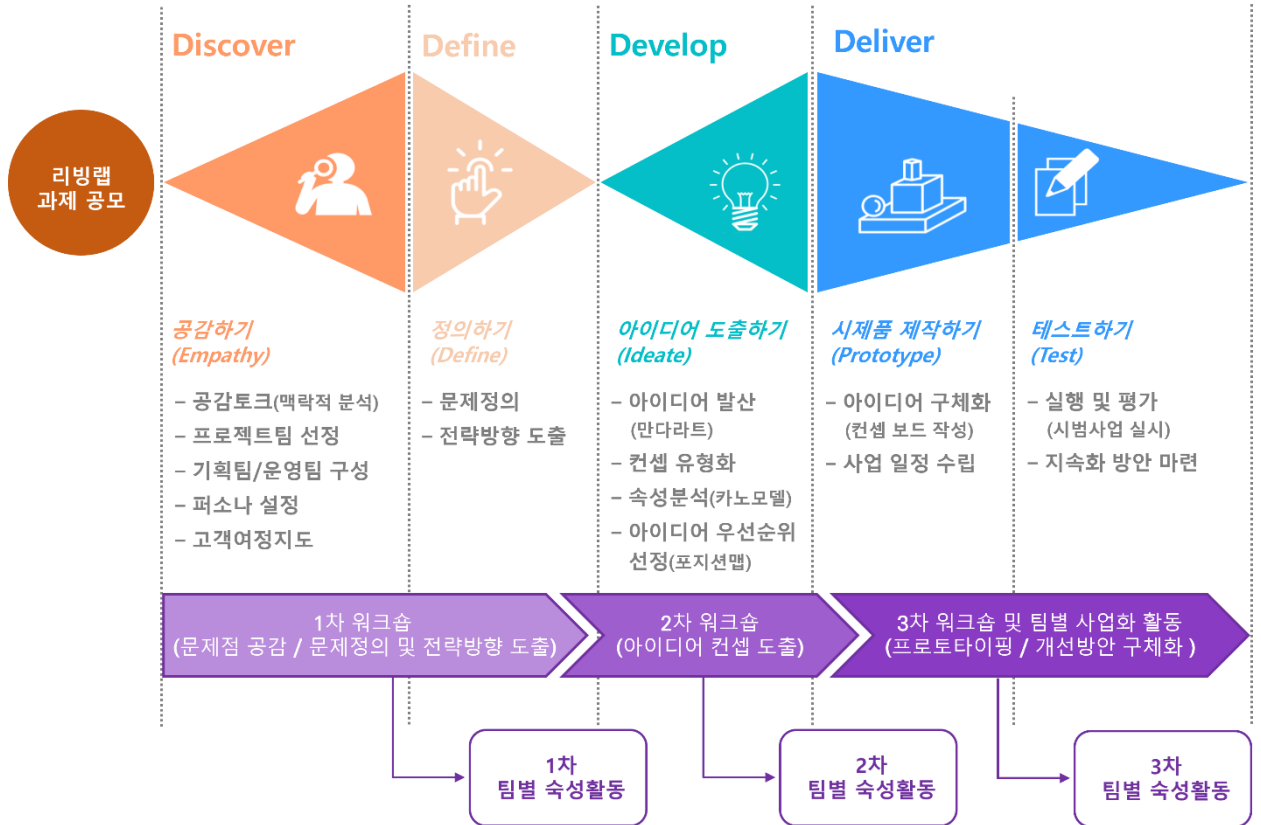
Discover
Define
Develop
Deliver

리빙랩
과제 공모

공감하기
(Empathy)

정의하기
(Define)

아이디어 도출하기
(Ideate)

시제품 제작하기
(Prototype)

테스트하기
(Test)

– 공감토크(맥락적 분석)
– 프로젝트팀 선정
– 기획팀/운영팀 구성
– 퍼소나 설정
– 고객여정지도

– 문제정의
– 전략방향 도출

– 아이디어 발산 (만다라트)
– 컨셉 유형화
– 속성분석(카노모델)
– 아이디어 우선순위 선정(포지션맵)

– 아이디어 구체화 (컨셉 보드 작성)
– 사업 일정 수립

– 실행 및 평가 (시범사업 실시)
– 지속화 방안 마련

1차 워크숍
(문제점 공감 / 문제정의 및 전략방향 도출)

2차 워크숍
(아이디어 컨셉 도출)

3차 워크숍 및 팀별 사업화 활동
(프로토타이핑 / 개선방안 구체화 )

1차
팀별 숙성활동

2차
팀별 숙성활동

3차
팀별 숙성활동